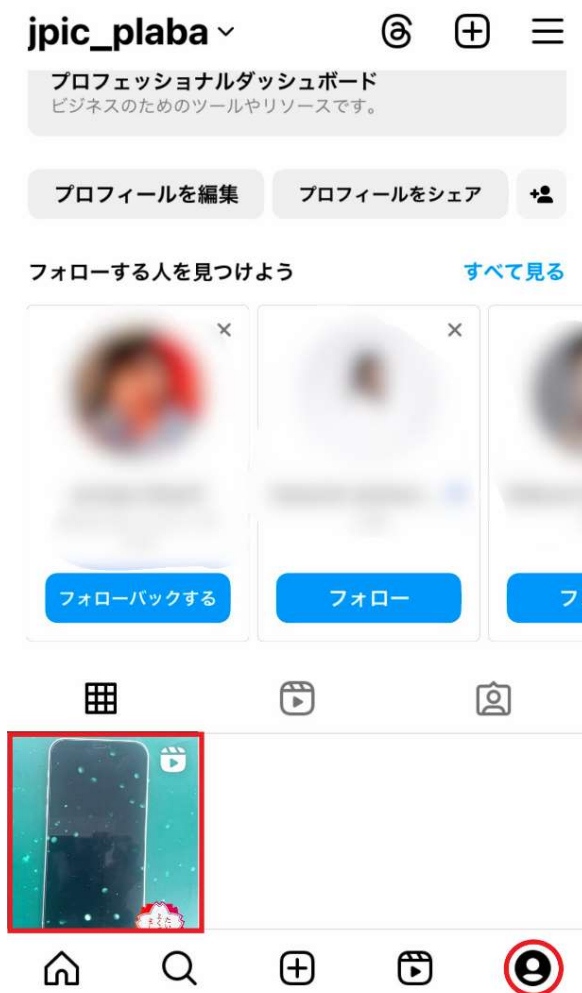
jpic_plaba

プロフェッショナルダッシュボード
ビジネスのためのツールやリソースです。

プロフィールを編集

プロフィールをシェア

フォローする人を見つけよう

すべて見る

×

×

フォローバックする

フォロー

フ